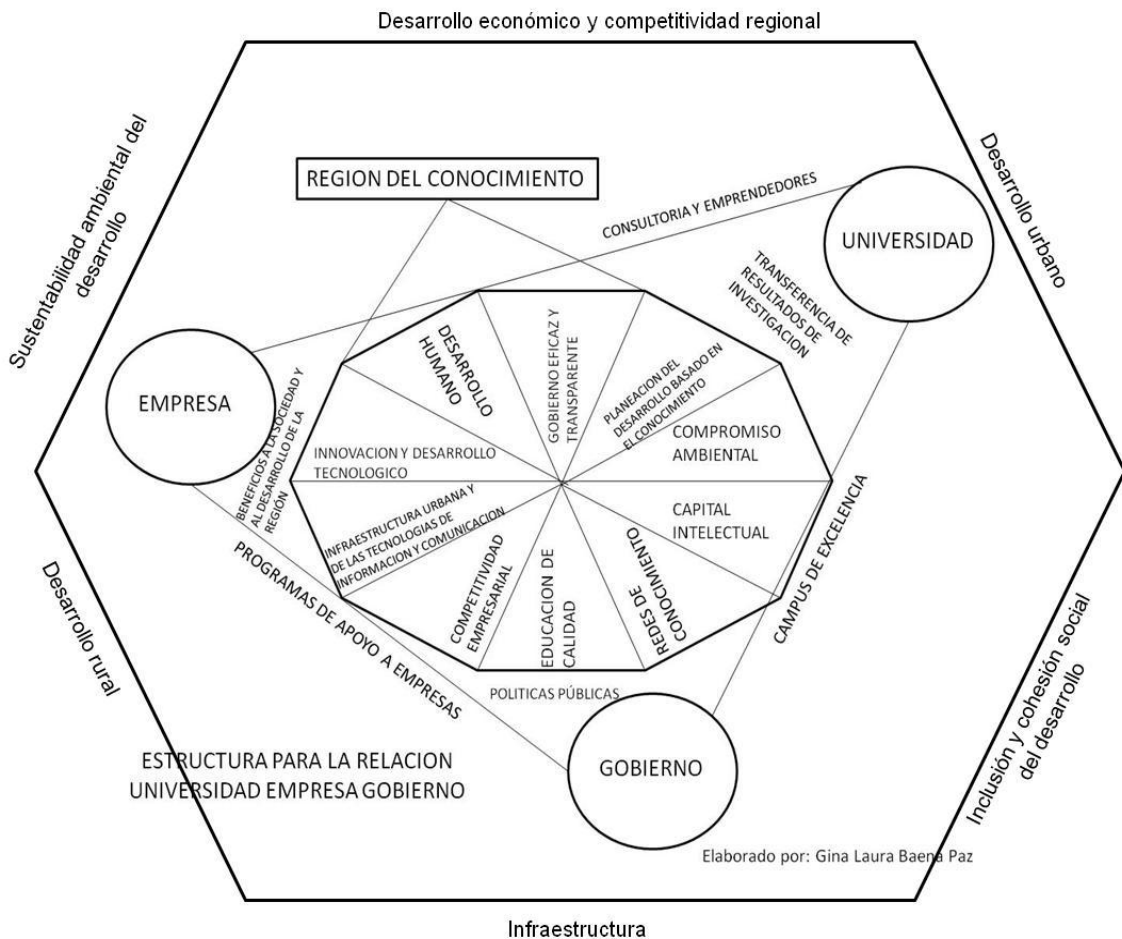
Desarrollo económico y competitividad regional

Sustentabilidad ambiental del desarrollo

Desarrollo urbano

REGION DEL CONOCIMIENTO

CONSULTORIA Y EMPRENDEDORES

UNIVERSIDAD

TRANSFERENCIA DE RESULTADOS DE INVESTIGACION

EMPRESA

DESARROLLO HUMANO

GOBIERNO EFICAZ Y TRANSPARENTE

PLANEACION DEL DESARROLLO BASADO EN EL CONOCIMIENTO

COMPROMISO AMBIENTAL

BENEFICIOS A LA SOCIEDAD Y AL DESARROLLO DE LA REGIÓN

INNOVACION Y DESARROLLO TECNOLOGICO

CAPITAL INTELECTUAL

INFRAESTRUCTURA URBANA Y DE LAS TECNOLOGIAS DE INFORMACION Y COMUNICACION

COMPETITIVIDAD EMPRESARIAL

EDUCACION DE CALIDAD

REDES DE CONOCIMIENTO

CAMPUS DE EXCELENCIA

PROGRAMAS DE APOYO A EMPRESAS

POLITICAS PÚBLICAS

Desarrollo rural

Inclusión y cohesión social del desarrollo

ESTRUCTURA PARA LA RELACION UNIVERSIDAD EMPRESA GOBIERNO

GOBIERNO

Elaborado por: Gina Laura Baena Paz

Infraestructura